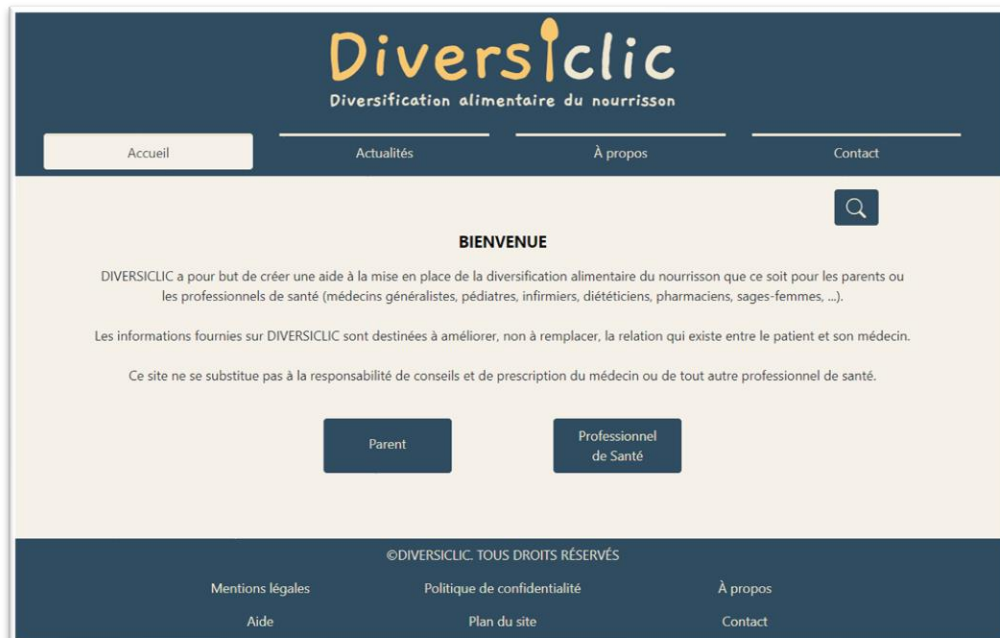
Diversiclic

Diversification alimentaire du nourrisson

Accueil | Actualités | À propos | Contact

BIENVENUE

DIVERSICLIC a pour but de créer une aide à la mise en place de la diversification alimentaire du nourrisson que ce soit pour les parents ou les professionnels de santé (médecins généralistes, pédiatres, infirmiers, diététiciens, pharmaciens, sages-femmes, ...).

Les informations fournies sur DIVERSICLIC sont destinées à améliorer, non à remplacer, la relation qui existe entre le patient et son médecin.

Ce site ne se substitue pas à la responsabilité de conseils et de prescription du médecin ou de tout autre professionnel de santé.

Parent

Professionnel de Santé

©DIVERSICLIC. TOUS DROITS RÉSERVÉS

Mentions légales
Politique de confidentialité
À propos
Aide
Plan du site
Contact